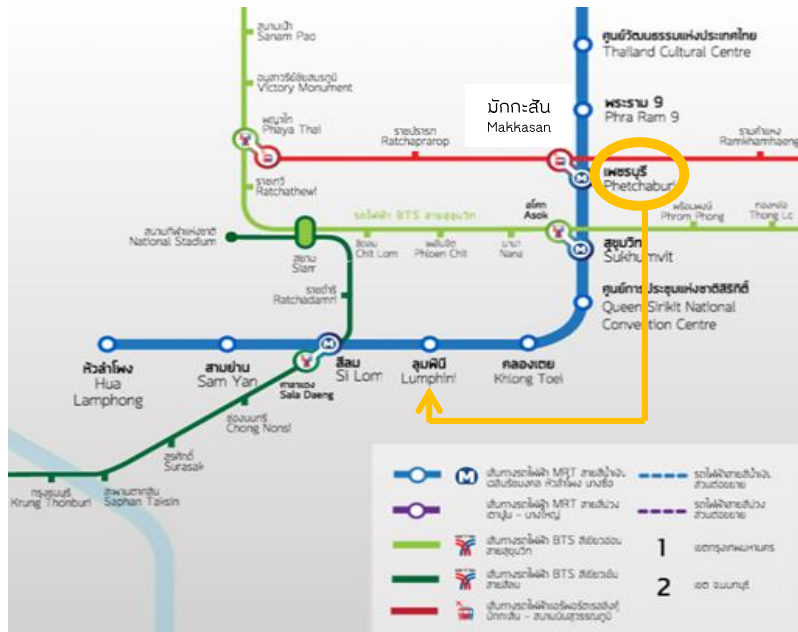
สนามเป้า
Sanam Pao

อนุสาวรีย์ชัยสมรภูมิ
Victory Monument

พญาไท
Phaya Thai

ราชปรารภ
Ratchaprarop

ราชเทวี
Ratchathewi

มักกะสัน
Makkasan

ศูนย์วัฒนธรรมแห่งประเทศไทย
Thailand Cultural Centre

พระราม 9
Phra Ram 9

รามคำแหง
Ramkhamhaeng

เพชรบุรี
Phetchaburi

พร้อมพงษ์
Phrom Phong

ทองหล่อ
Thong Lo

สนามกีฬาแห่งชาติ
National Stadium

รถไฟฟ้า BTS สายสุขุมวิท

อโศก
Asok

สุขุมวิท
Sukhumvit

สยาม
Siam

ชิดลม
Chit Lom

เพลินจิต
Phloen Chit

นานา
Nana

ราชดำริ
Ratchadamri

ศูนย์การประชุมแห่งชาติสิริกิติ์
Queen Sirikit National Convention Centre

หัวลำโพง
Hua Lamphong

สามย่าน
Sam Yan

สีลม
Si Lom

ลุมพินี
Lumphini

คลองเตย
Khlong Toei

ศาลาแดง
Sala Daeng

ช่องนนทรี
Chong Nonsi

สุรศักดิ์
Surasak

กรุงธนบุรี
Krung Thonburi

สะพานตากสิน
Saphan Taksin

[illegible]

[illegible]

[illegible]

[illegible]

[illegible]

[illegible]

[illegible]

1 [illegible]

2 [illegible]